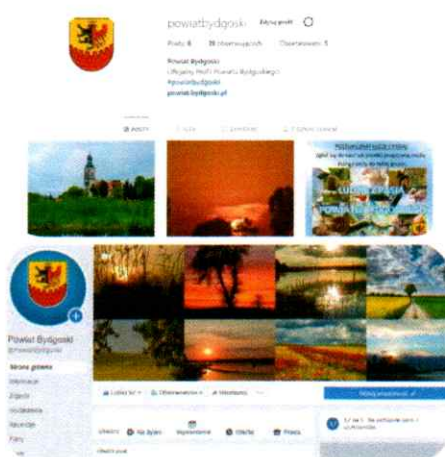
powiatbydgoski Edytuj profil

Posty: 6 38 obserwujących Obserwowani: 5

Powiat Bydgoski
Oficjalny Profil Powiatu Bydgoskiego
#powiatbydgoski
powiat.bydgoski.pl

POSTY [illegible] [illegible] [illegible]

Poszukujemy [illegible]

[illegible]

Powiat Bydgoski
@PowiatBydgoski

Strona główna
Informacje
Zdjęcia
Wydarzenia
Recenzje
Filmy

Lubisz to! Obserwowanie Udostępnij

Utwórz Na żywo Wydarzenie Oferta Praca